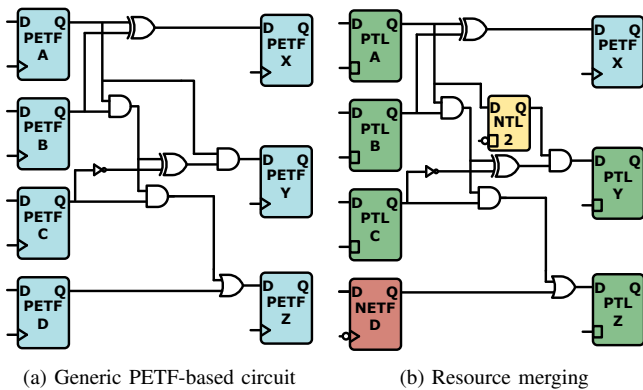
D Q
PETF
A

D Q
PETF
B

D Q
PETF
C

D Q
PETF
D

D Q
PETF
X

D Q
PETF
Y

D Q
PETF
Z

(a) Generic PETF-based circuit

D Q
PTL
A

D Q
PTL
B

D Q
PTL
C

D Q
NETF
D

D Q
NTL
2

D Q
PTL
X

D Q
PTL
Y

D Q
PTL
Z

(b) Resource merging